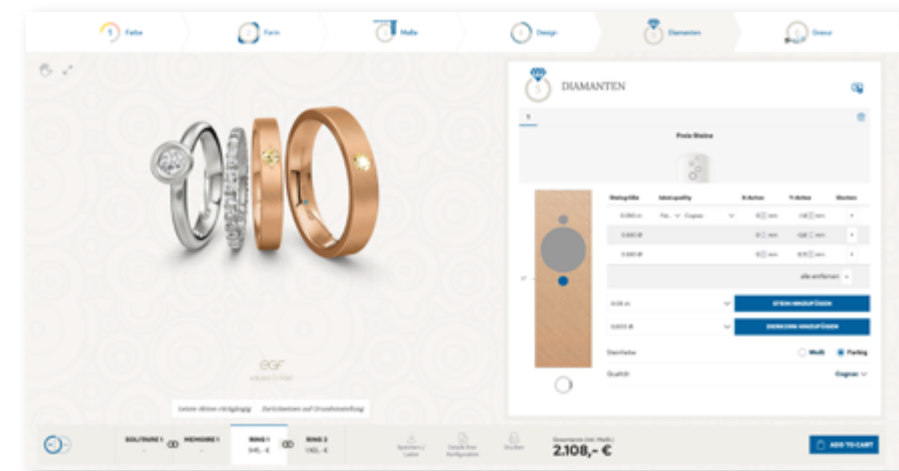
Farbe | Form | Maße | Design | Diamanten | Gravur

DIAMANTEN

1

Freie Steine

| Steingröße | Label quality | X-Achse | Y-Achse | Bearbeiten |
|---|---|---|---|---|
| 0,060 ct | Fa... Cognac | 0 mm | -1,6 mm | |
| 0,003 ct | | 0 mm | -2,8 mm | |
| 0,003 ct | | 0 mm | 0,5 mm | |

alle entfernen

0,06 ct — STEIN HINZUFÜGEN

0,003 ct — DIEKORN HINZUFÜGEN

Steinfarbe — Weiß — Farbig

Qualität — Cognac

egf

Letzten Schritt rückgängig | Zurücksetzen auf Grundeinstellung

SOLITAIRE 1 | MEMOIRE 1 | RING 1 545,- € | RING 2 1.155,- €

Speichern / Laden | Details Ihrer Konfiguration | Drucken

Gesamtpreis (inkl. MwSt.)
2.108,- €

ADD TO CART